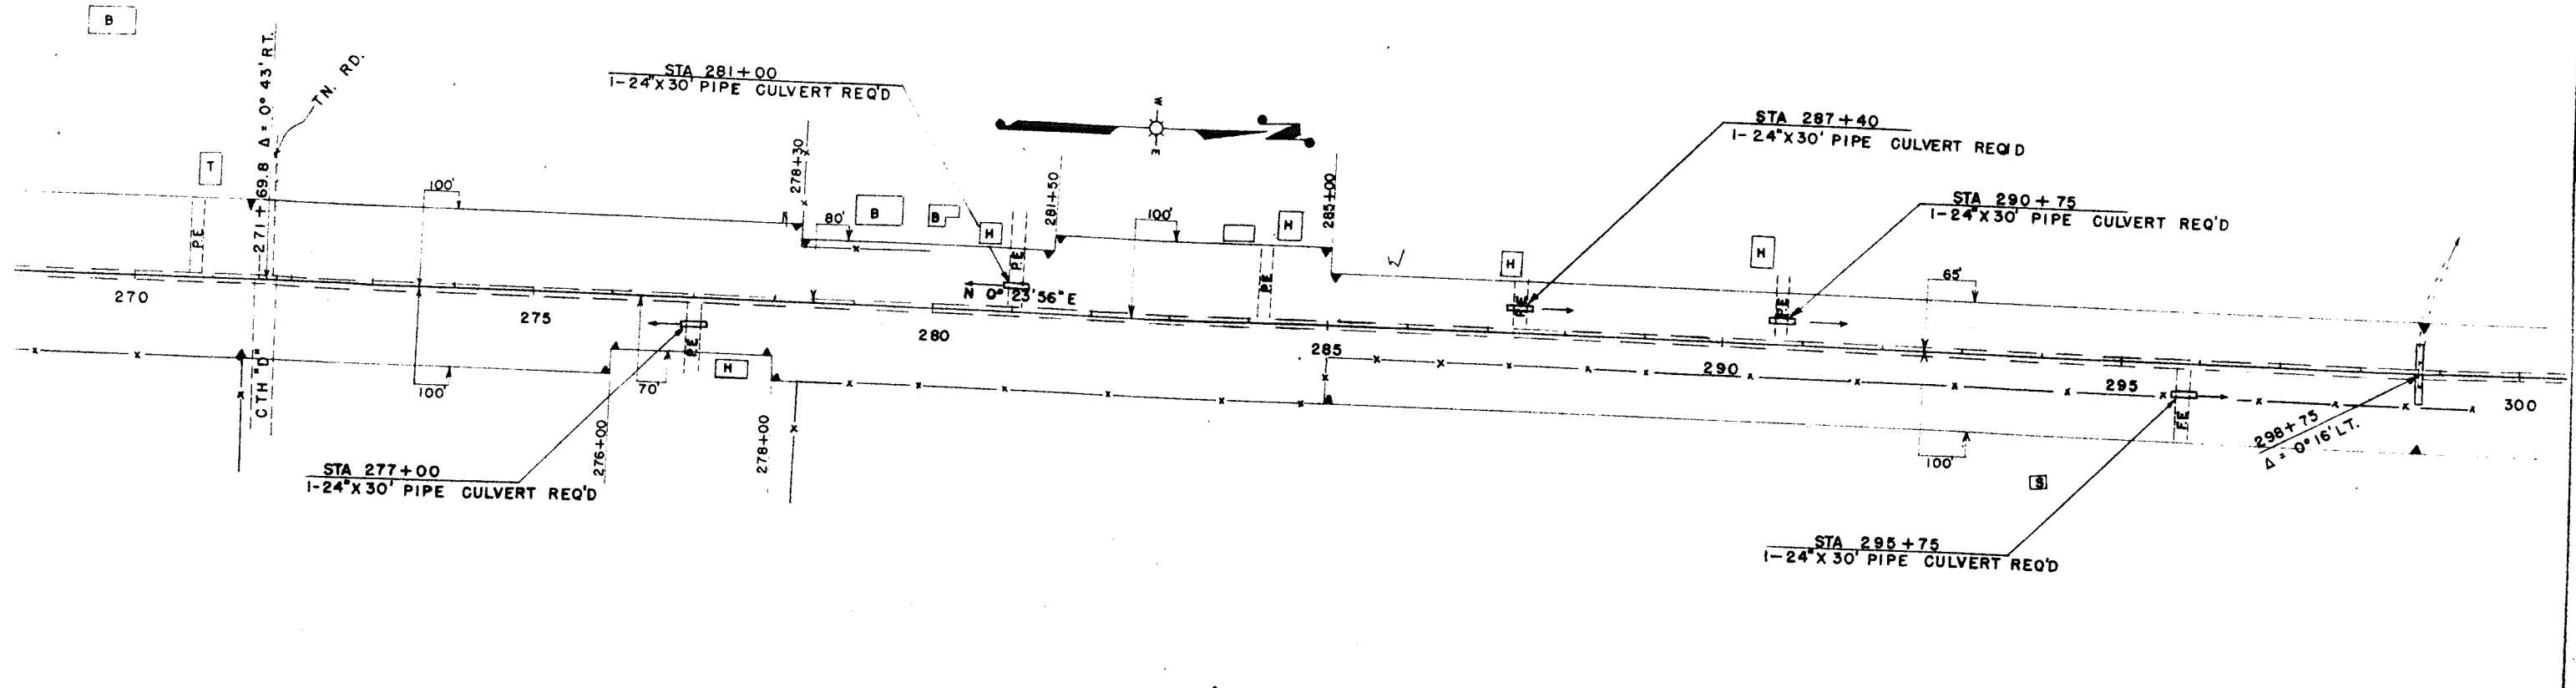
B

$\Delta = 0° 43'$ RT.

TN. RD.

STA 281+00
1-24"X30' PIPE CULVERT REQ'D

STA 287+40
1-24"X30' PIPE CULVERT REQ'D

STA 290+75
1-24"X30' PIPE CULVERT REQ'D

T

271+69.8

100'

278+30

80'

B

B

H

281+50

100'

H

285+00

H

H

65'

PE

PE

PE

PE

PE

270

275

N 0° 23' 36" E

280

285

290

295

300

CTH "D"

100'

70'

H

100'

PE

PE

276+00

278+00

STA 277+00
1-24"X30' PIPE CULVERT REQ'D

298+75
$\Delta = 0° 16'$ LT.

S

STA 295+75
1-24"X30' PIPE CULVERT REQ'D